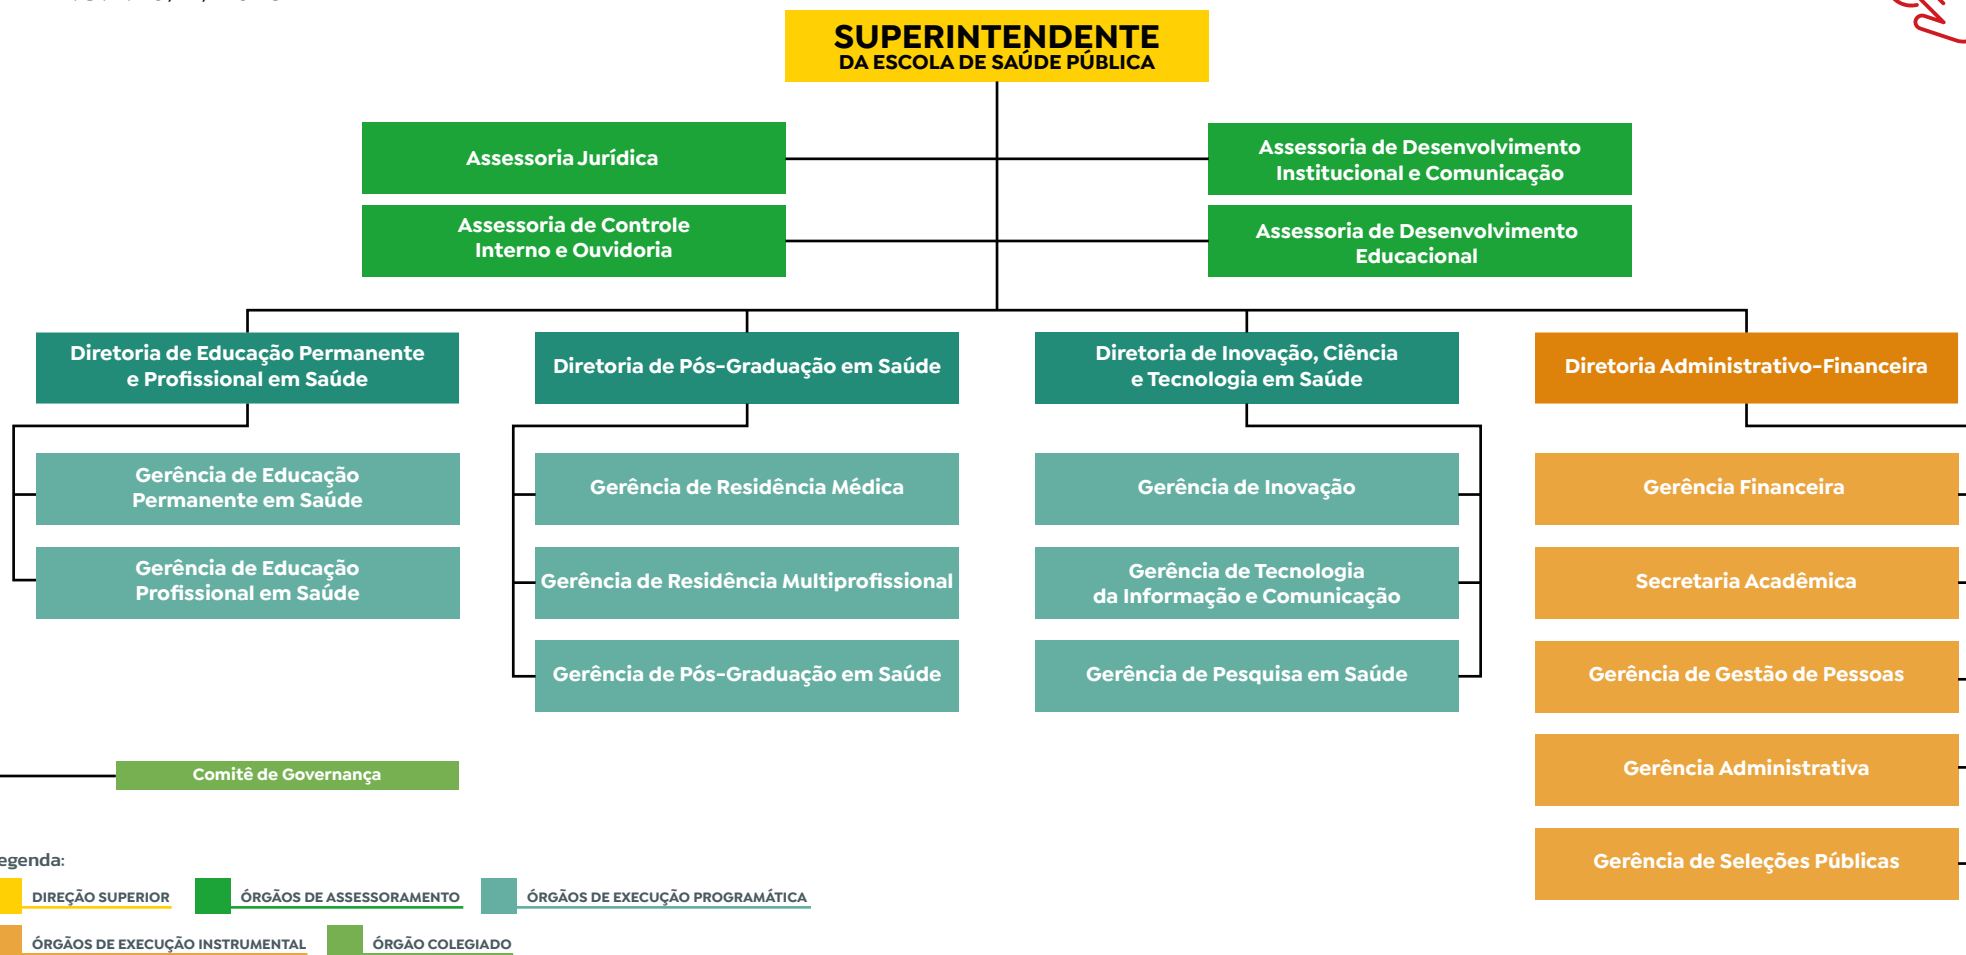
SUPERINTENDENTE
DA ESCOLA DE SAÚDE PÚBLICA

Assessoria Jurídica

Assessoria de Desenvolvimento Institucional e Comunicação

Assessoria de Controle Interno e Ouvidoria

Assessoria de Desenvolvimento Educacional

Diretoria de Educação Permanente e Profissional em Saúde

Gerência de Educação Permanente em Saúde

Gerência de Educação Profissional em Saúde

Diretoria de Pós-Graduação em Saúde

Gerência de Residência Médica

Gerência de Residência Multiprofissional

Gerência de Pós-Graduação em Saúde

Diretoria de Inovação, Ciência e Tecnologia em Saúde

Gerência de Inovação

Gerência de Tecnologia da Informação e Comunicação

Gerência de Pesquisa em Saúde

Diretoria Administrativo-Financeira

Gerência Financeira

Secretaria Acadêmica

Gerência de Gestão de Pessoas

Gerência Administrativa

Gerência de Seleções Públicas

Comitê de Governança

egenda:
DIREÇÃO SUPERIOR
ÓRGÃOS DE ASSESSORAMENTO
ÓRGÃOS DE EXECUÇÃO PROGRAMÁTICA
ÓRGÃOS DE EXECUÇÃO INSTRUMENTAL
ÓRGÃO COLEGIADO